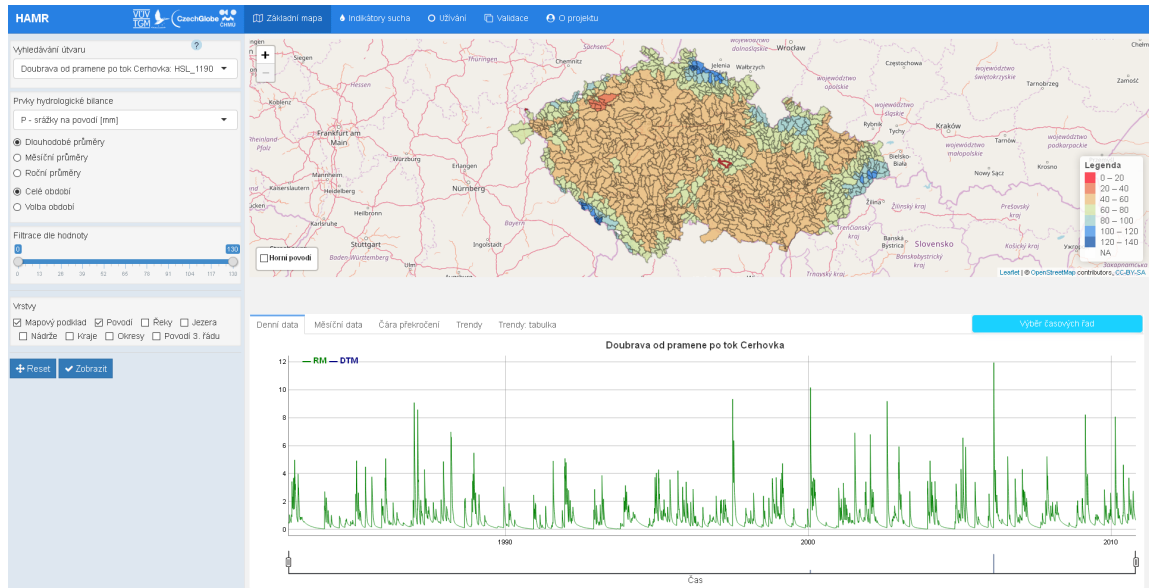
HAMR VÚV TGM CzechGlobe ČHMÚ Základní mapa Indikátory sucha Užívání Validace O projektu

Vyhledávání útvaru ?
Doubrava od pramene po tok Cerhovka: HSL_1190

Prvky hydrologické bilance
P - srážky na povodí [mm]

Dlouhodobé průměry
Měsíční průměry
Roční průměry

Celé období
Volba období

Filtrace dle hodnoty
0 130
0 13 26 39 52 65 78 91 104 117 130

Vrstvy
Mapový podklad Povodí Řeky Jezera
Nádrže Kraje Okresy Povodí 3. řádu

Reset Zobrazit

+
−
Horní povodí

Sachsen Chemnitz Jelenia Wrocław Częstochowa Chełm Siegen Wałbrzych województwo dolnośląskie województwo opolskie województwo świętokrzyskie Tarnobrzeg Zamość Koblenz Frankfurt am Main Rheinland-Pfalz Würzburg Erlangen Mannheim Kaiserslautern Heidelberg Nürnberg Heilbronn Karlsruhe Bayern Ingolstadt Stuttgart Baden-Württemberg Ulm Rybnik Tychy Kraków województwo śląskie województwo małopolskie Tarnów województwo podkarpackie Bielsko-Biała Nowy Sącz Krosno Žilina Žilinský kraj Prešovský kraj Trenčiansky kraj Banská Bystrica Slovensko Banskobystrický kraj Košický kraj Trnavský kraj

Legenda
0 – 20
20 – 40
40 – 60
60 – 80
80 – 100
100 – 120
120 – 140
NA

Leaflet | © OpenStreetMap contributors, CC-BY-SA

Denní data Měsíční data Čára překročení Trendy Trendy: tabulka
Výběr časových řad

Doubrava od pramene po tok Cerhovka
— RM — DTM
12
10
8
6
4
2
0
1990 2000 2010
Čas